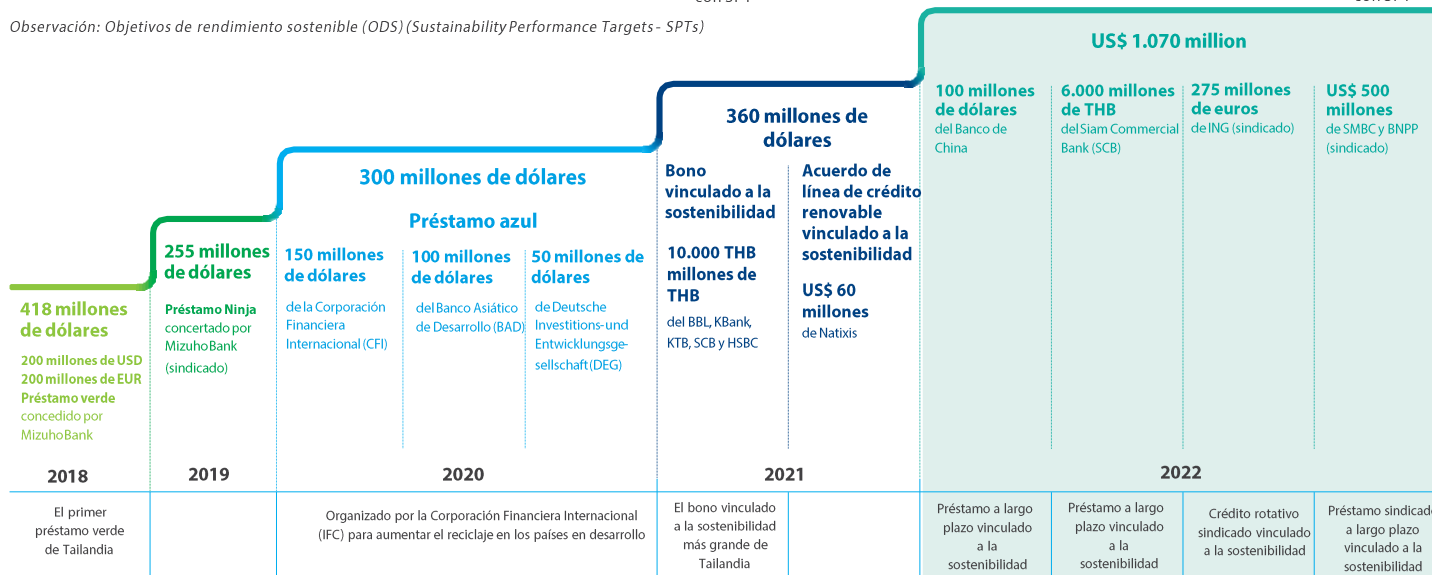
Observación: Objetivos de rendimiento sostenible (ODS) (Sustainability Performance Targets - SPTs)

US$ 1.070 million

100 millones de dólares del Banco de China

6.000 millones de THB del Siam Commercial Bank (SCB)

275 millones de euros de ING (sindicado)

US$ 500 millones de SMBC y BNPP (sindicado)

360 millones de dólares

Bono vinculado a la sostenibilidad

10.000 THB millones de THB del BBL, KBank, KTB, SCB y HSBC

Acuerdo de línea de crédito renovable vinculado a la sostenibilidad

US$ 60 millones de Natixis

300 millones de dólares

Préstamo azul

150 millones de dólares de la Corporación Financiera Internacional (CFI)

100 millones de dólares del Banco Asiático de Desarrollo (BAD)

50 millones de dólares de Deutsche Investitions-und Entwicklungsgesellschaft (DEG)

255 millones de dólares

Préstamo Ninja concertado por Mizuho Bank (sindicado)

418 millones de dólares

200 millones de USD
200 millones de EUR
Préstamo verde concedido por Mizuho Bank

| 2018 | 2019 | 2020 | 2021 | | 2022 | | | |
|---|---|---|---|---|---|---|---|---|
| El primer préstamo verde de Tailandia | | Organizado por la Corporación Financiera Internacional (IFC) para aumentar el reciclaje en los países en desarrollo | El bono vinculado a la sostenibilidad más grande de Tailandia | | Préstamo a largo plazo vinculado a la sostenibilidad | Préstamo a largo plazo vinculado a la sostenibilidad | Crédito rotativo sindicado vinculado a la sostenibilidad | Préstamo sindicado a largo plazo vinculado a la sostenibilidad |